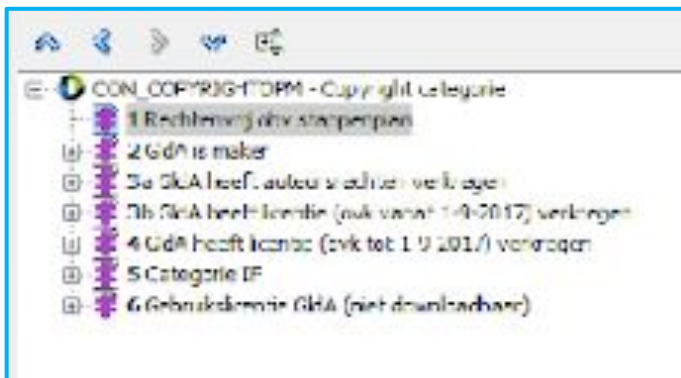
CON_COPYRIGHTOPM - Copyright categorie
1 Rechtenvrij obv stappenplan
2 GdA is maker
3a GdA heeft auteursrechten verkregen
3b GdA heeft licentie (ook vanaf 1-9-2017) verkregen
4 GdA heeft licentie (ook tot 1-9-2017) verkregen
5 Categorie IF
6 Gebruikslicentie GdA (niet downloadbaar)